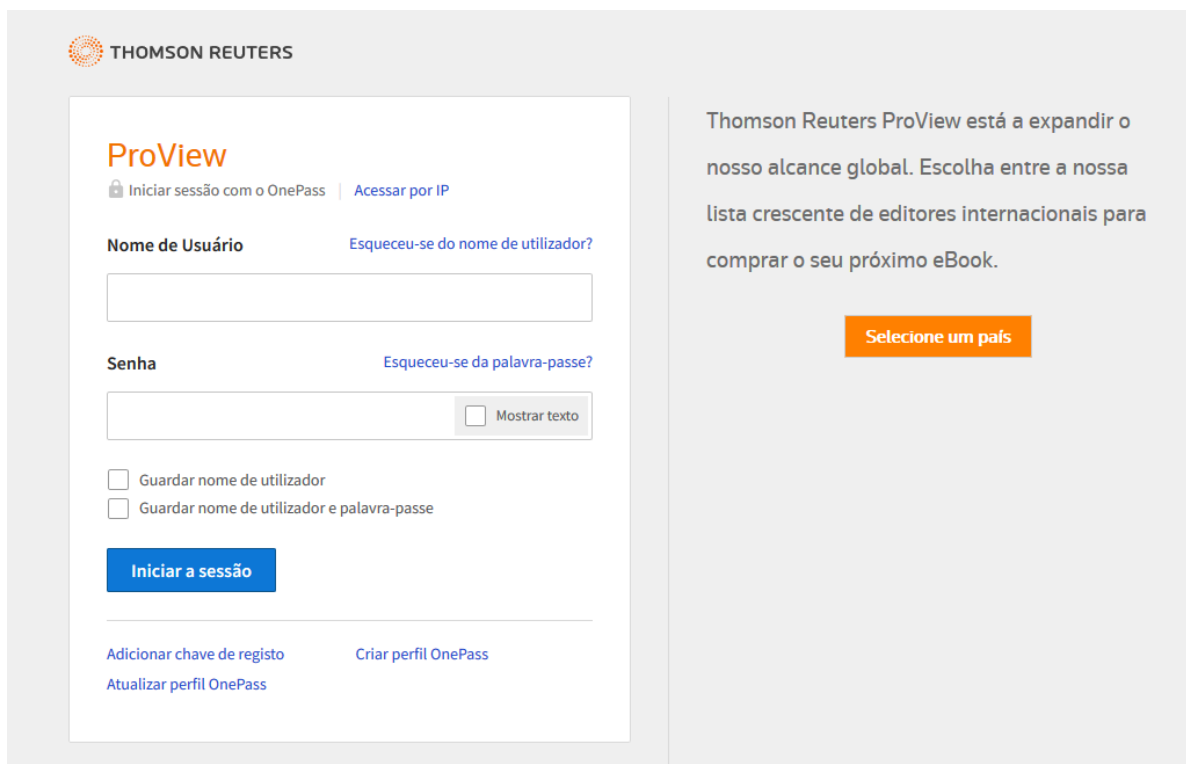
THOMSON REUTERS

ProView

Iniciar sessão com o OnePass | Acessar por IP

Nome de Usuário
Esqueceu-se do nome de utilizador?

Senha
Esqueceu-se da palavra-passe?

Mostrar texto

Guardar nome de utilizador
Guardar nome de utilizador e palavra-passe

Iniciar a sessão

Adicionar chave de registo
Criar perfil OnePass
Atualizar perfil OnePass

Thomson Reuters ProView está a expandir o nosso alcance global. Escolha entre a nossa lista crescente de editores internacionais para comprar o seu próximo eBook.

Selecione um país